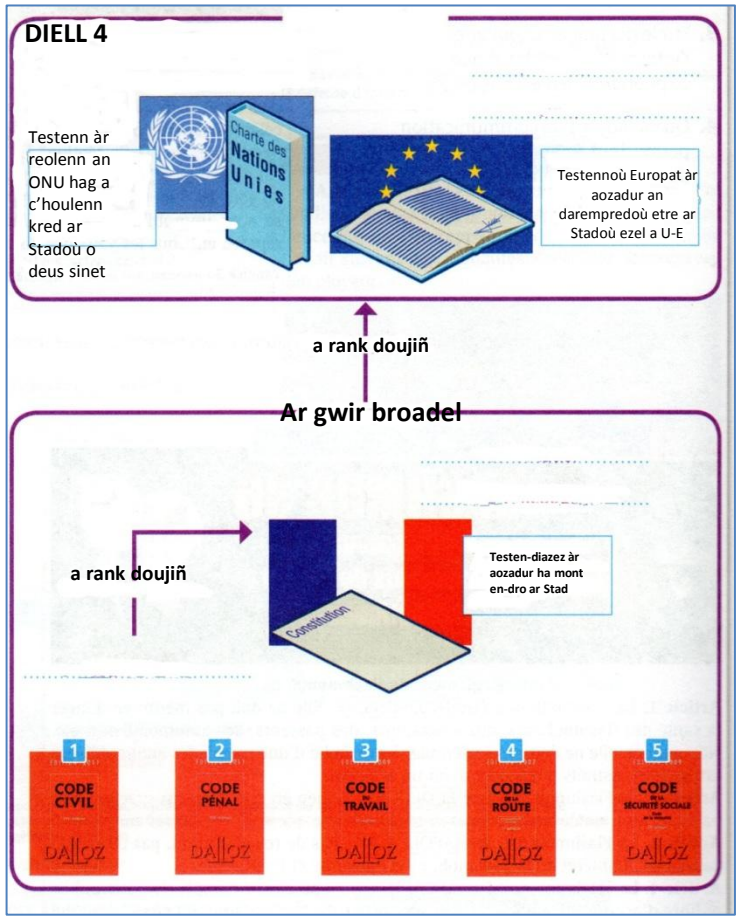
DIELL 4

Testenn àr reolenn an ONU hag a c'houlenn kred ar Stadoù o deus sinet

Charte des Nations Unies

Testennoù Europat àr aozadur an darempredoù etre ar Stadoù ezel a U-E

a rank doujiñ

Ar gwir broadel

a rank doujiñ

Constitution

Testen-diazez àr aozadur ha mont en-dro ar Stad

1 CODE CIVIL DALLOZ

2 CODE PÉNAL DALLOZ

3 CODE DU TRAVAIL DALLOZ

4 CODE DE LA ROUTE DALLOZ

5 CODE DE LA SÉCURITÉ SOCIALE DALLOZ